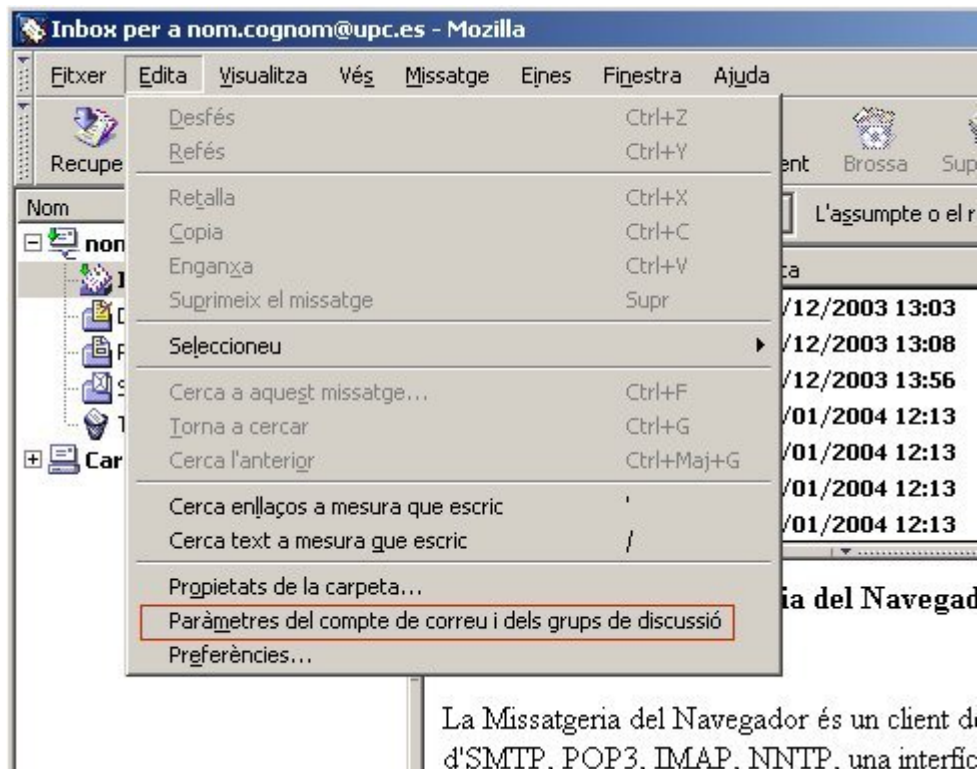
Inbox per a nom.cognom@upc.es - Mozilla

Fitxer Edita Visualitza Vés Missatge Eines Finestra Ajuda

Recupe

Nom

nom

Car

Desfés Ctrl+Z
Refés Ctrl+Y
Retalla Ctrl+X
Copia Ctrl+C
Enganxa Ctrl+V
Suprimeix el missatge Supr
Seleccioneu
Cerca a aquest missatge... Ctrl+F
Torna a cercar Ctrl+G
Cerca l'anterior Ctrl+Maj+G
Cerca enllaços a mesura que escric '
Cerca text a mesura que escric /
Propietats de la carpeta...
Paràmetres del compte de correu i dels grups de discussió
Preferències...

ent Brossa Sup

L'assumpte o el r

ta
/12/2003 13:03
/12/2003 13:08
/12/2003 13:56
/01/2004 12:13
/01/2004 12:13
/01/2004 12:13
/01/2004 12:13

ia del Navegad

La Missatgeria del Navegador és un client d
d'SMTP, POP3, IMAP, NNTP, una interfíc